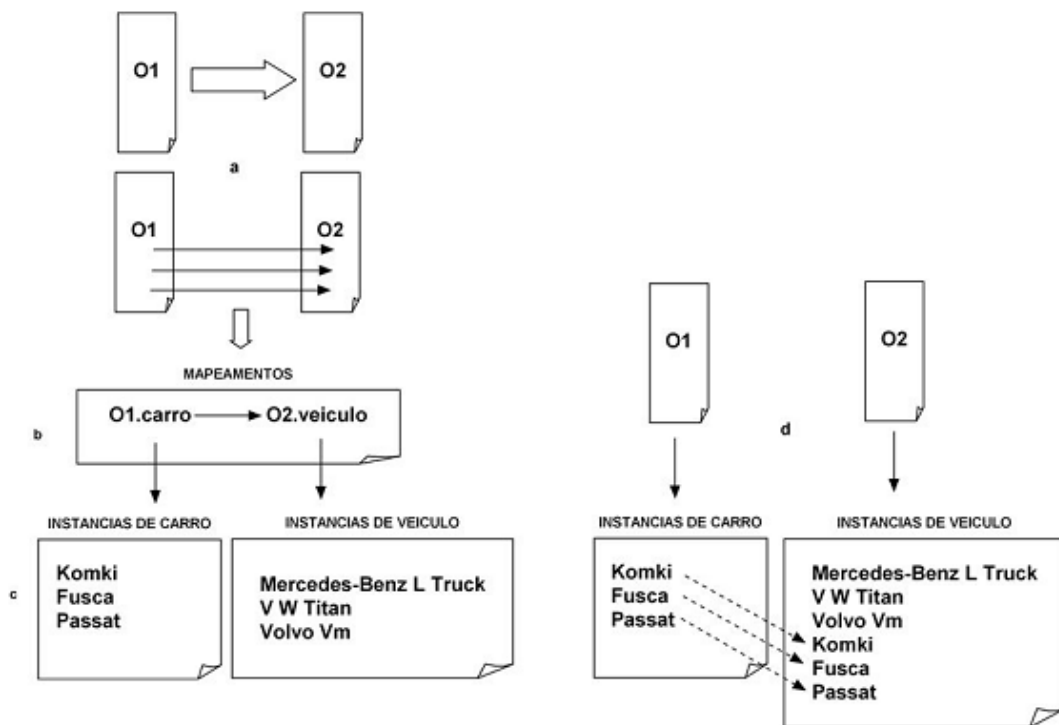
O1

O2

a

O1

O2

MAPEAMENTOS

b

O1.carro → O2.veiculo

INSTANCIAS DE CARRO

INSTANCIAS DE VEICULO

c

Komki
Fusca
Passat

Mercedes-Benz L Truck
V W Titan
Volvo Vm

O1

O2

d

INSTANCIAS DE CARRO

INSTANCIAS DE VEICULO

Komki
Fusca
Passat

Mercedes-Benz L Truck
V W Titan
Volvo Vm
Komki
Fusca
Passat